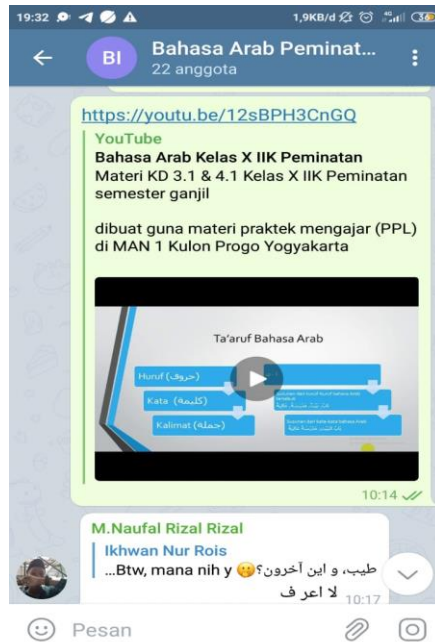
19:32
1,9KB/d

BI
Bahasa Arab Peminat...
22 anggota

https://youtu.be/12sBPH3CnGQ
YouTube
Bahasa Arab Kelas X IIK Peminatan
Materi KD 3.1 & 4.1 Kelas X IIK Peminatan semester ganjil

dibuat guna materi praktek mengajar (PPL) di MAN 1 Kulon Progo Yogyakarta

Ta'aruf Bahasa Arab
Huruf (حروف)
Kata (كلمة)
Kalimat (جملة)
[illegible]
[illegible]

10:14

M.Naufal Rizal Rizal
Ikhwan Nur Rois
طيب، و اين آخرون؟ ...Btw, mana nih y
لا اعر ف
10:17

Pesan